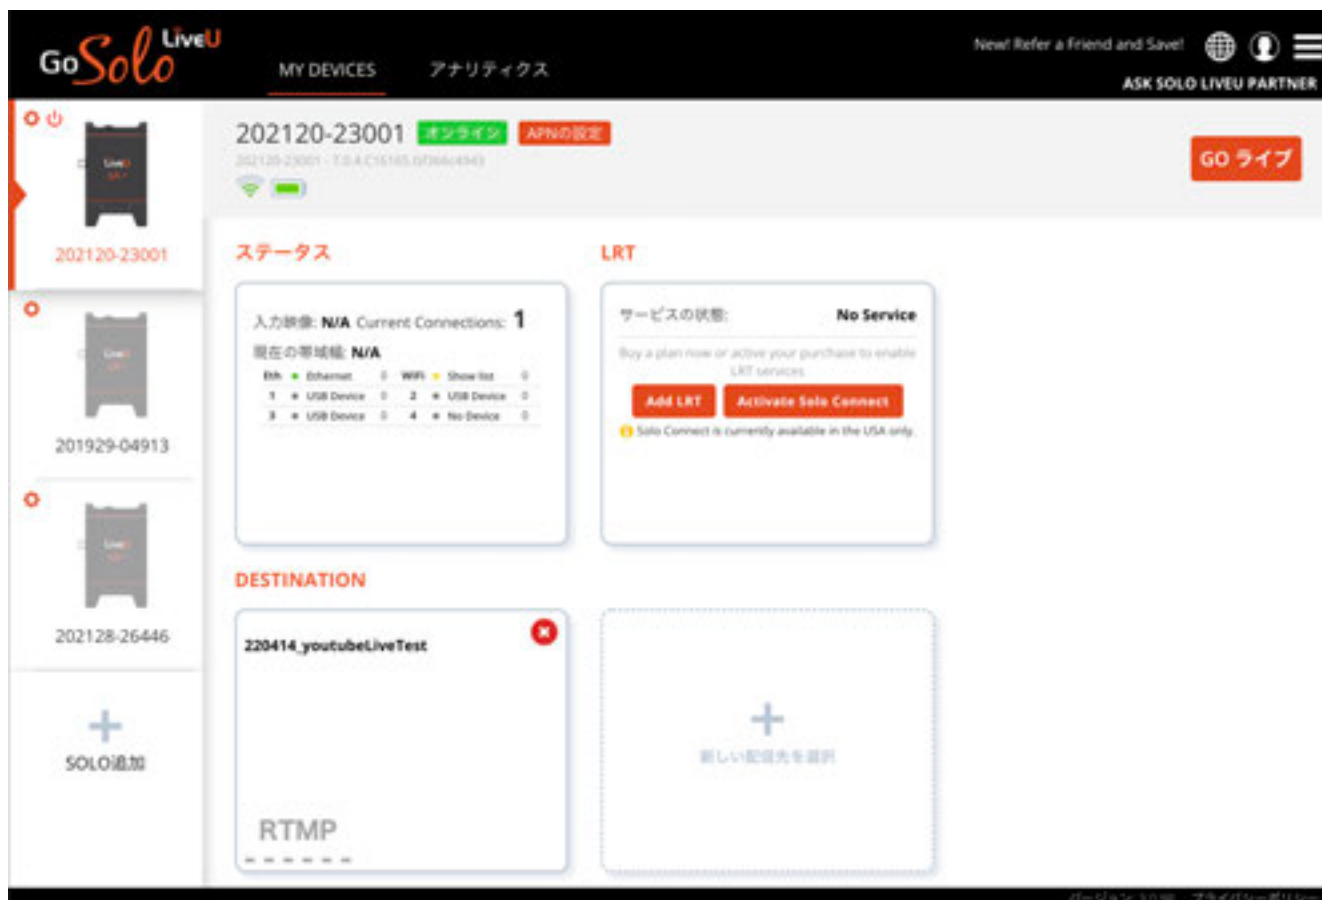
GoSolo LiveU

MY DEVICES アナリティクス

New! Refer a Friend and Save!

ASK SOLO LIVEU PARTNER

202120-23001

202129-04913

202128-26446

SOLO追加

202120-23001 オンライン APNの設定

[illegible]

GO ライブ

ステータス

入力映像: N/A Current Connections: 1

現在の帯域幅: N/A

| Eth | Ethernet | 0 | WiFi | Show list | 0 |
|---|---|---|---|---|---|
| 1 | USB Device | 0 | 2 | USB Device | 0 |
| 3 | USB Device | 0 | 4 | No Device | 0 |

LRT

サービスの状態: No Service

Buy a plan now or active your purchase to enable LRT services

Add LRT Activate Solo Connect

Solo Connect is currently available in the USA only.

DESTINATION

220414_youtubeLiveTest

RTMP

------

新しい配信先を選択

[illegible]